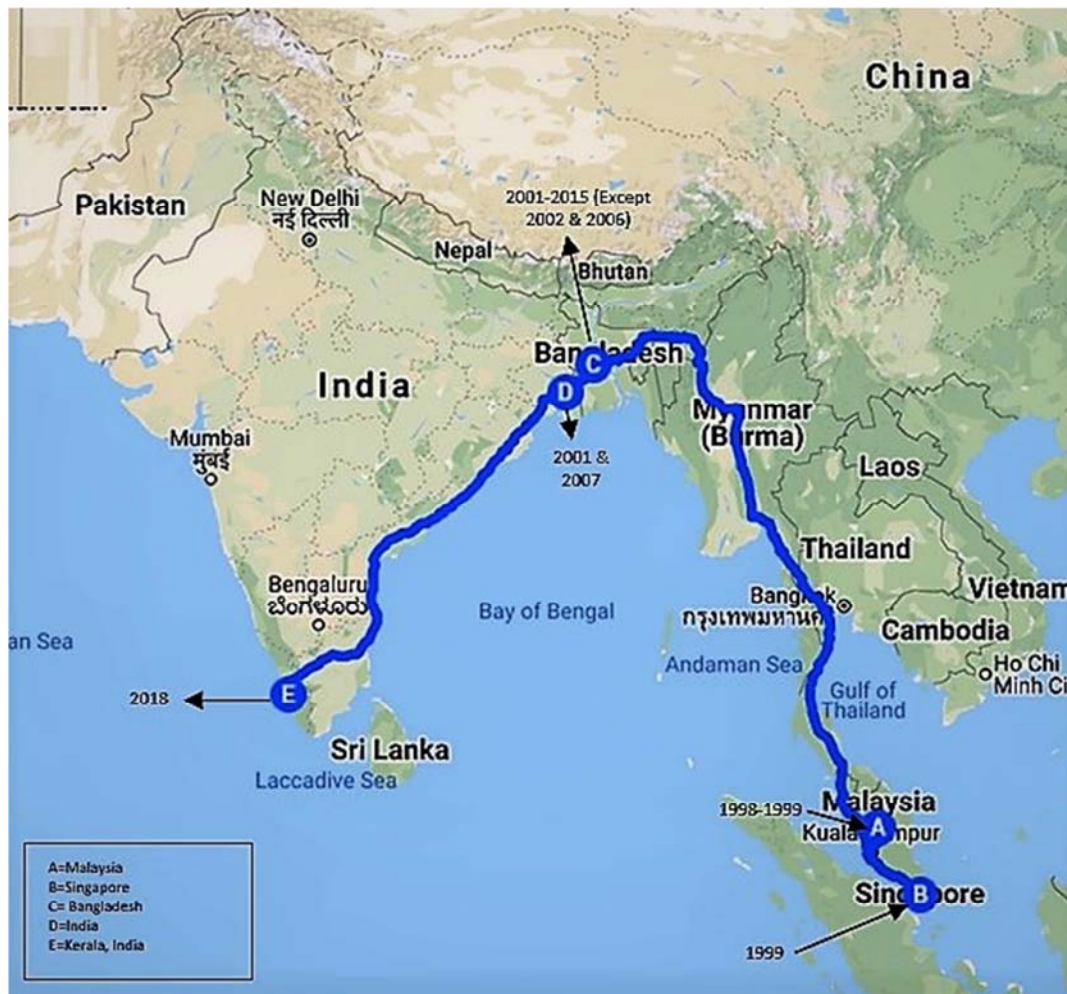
China

Pakistan

New Delhi
नई दिल्ली

2001-2015 (Except 2002 & 2006)

Nepal

Bhutan

Bangladesh

India

C

D

Myanmar (Burma)

Mumbai
मुंबई

2001 & 2007

Laos

Thailand

Bengaluru
ಬೆಂಗಳೂರು

Bangkok
กรุงเทพมหานคร

Vietnam

Bay of Bengal

an Sea

Andaman Sea

Cambodia

Ho Chi Minh Ci

2018

E

Gulf of Thailand

Sri Lanka

Laccadive Sea

Malaysia

1998-1999

A

Kuala Lumpur

Singapore

B

1999

A=Malaysia
B=Singapore
C= Bangladesh
D=India
E=Kerala, India